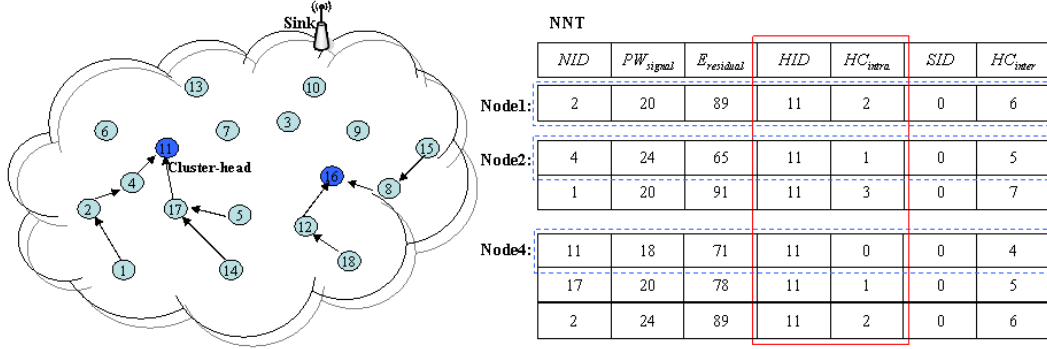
Sink

13
10
6
11
7
3
9
Cluster-head
15
4
16
8
2
17
5
12
1
14
18

NNT

| | $NID$ | $PW_{signal}$ | $E_{residual}$ | $HID$ | $HC_{intra}$ | $SID$ | $HC_{inter}$ |
|---|---|---|---|---|---|---|---|
| Node1: | 2 | 20 | 89 | 11 | 2 | 0 | 6 |
| Node2: | 4 | 24 | 65 | 11 | 1 | 0 | 5 |
| | 1 | 20 | 91 | 11 | 3 | 0 | 7 |
| Node4: | 11 | 18 | 71 | 11 | 0 | 0 | 4 |
| | 17 | 20 | 78 | 11 | 1 | 0 | 5 |
| | 2 | 24 | 89 | 11 | 2 | 0 | 6 |